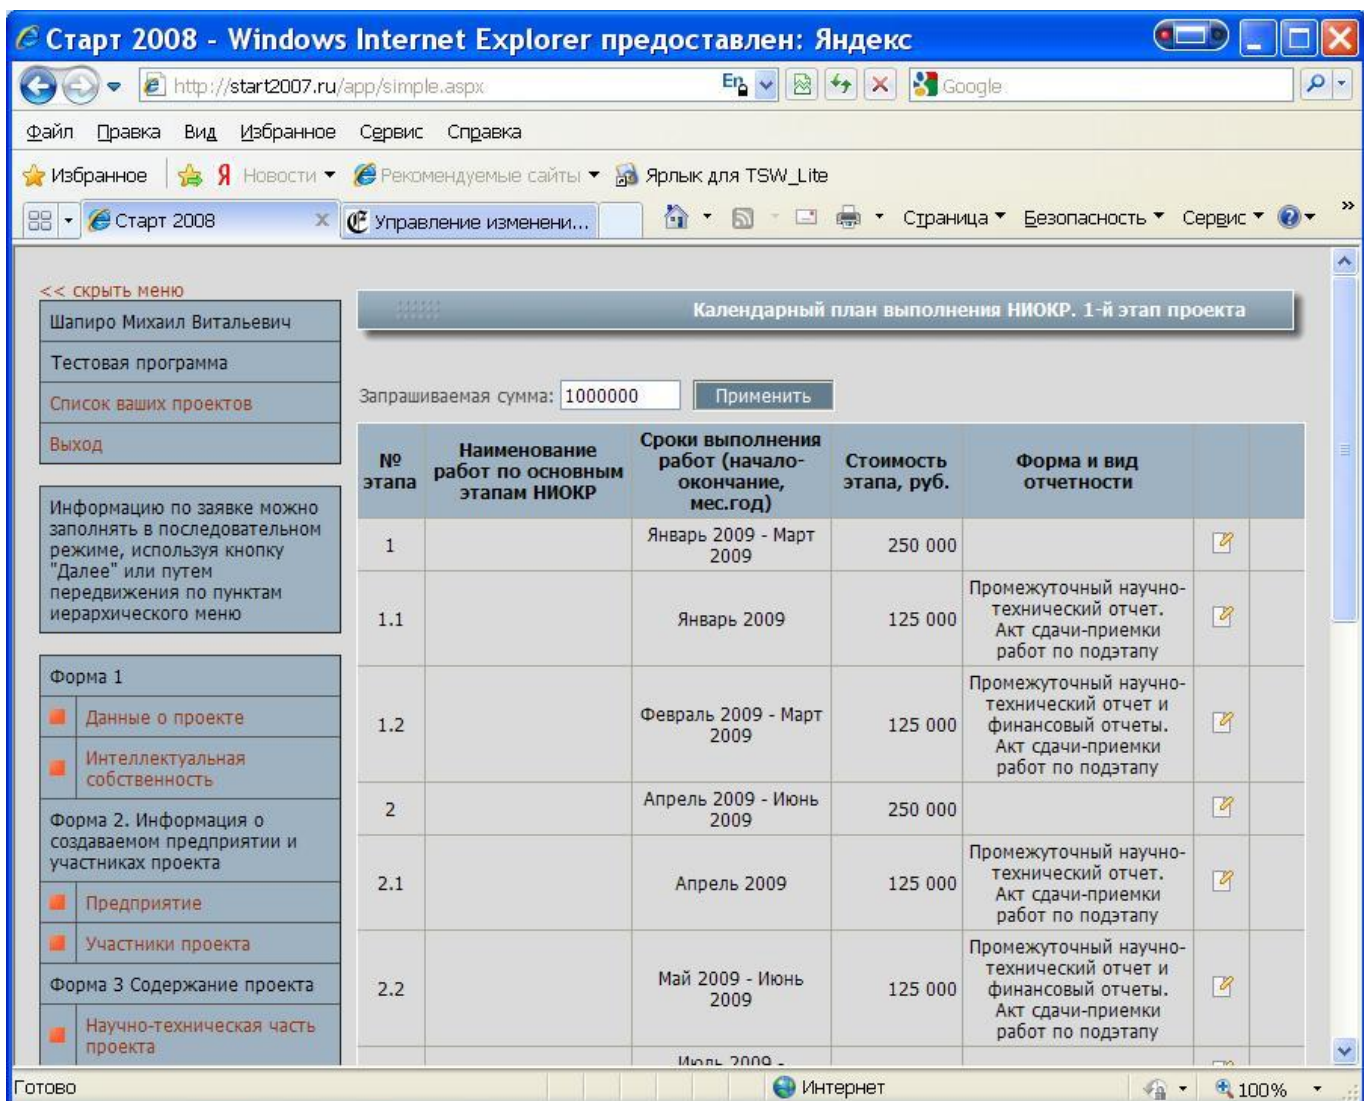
Старт 2008 - Windows Internet Explorer предоставлен: Яндекс

http://start2007.ru/app/simple.aspx

Google

Файл Правка Вид Избранное Сервис Справка

Избранное Я Новости Рекомендуемые сайты Ярлык для TSW_Lite

Старт 2008 Управление изменени...

Страница Безопасность Сервис

<< скрыть меню

Шапиро Михаил Витальевич

Тестовая программа

Список ваших проектов

Выход

Информацию по заявке можно заполнять в последовательном режиме, используя кнопку "Далее" или путем передвижения по пунктам иерархического меню

Форма 1

Данные о проекте

Интеллектуальная собственность

Форма 2. Информация о создаваемом предприятии и участниках проекта

Предприятие

Участники проекта

Форма 3 Содержание проекта

Научно-техническая часть проекта

Календарный план выполнения НИОКР. 1-й этап проекта

Запрашиваемая сумма: 1000000 Применить

| № этапа | Наименование работ по основным этапам НИОКР | Сроки выполнения работ (начало-окончание, мес.год) | Стоимость этапа, руб. | Форма и вид отчетности | | |
|---|---|---|---|---|---|---|
| 1 | | Январь 2009 - Март 2009 | 250 000 | | | |
| 1.1 | | Январь 2009 | 125 000 | Промежуточный научно-технический отчет. Акт сдачи-приемки работ по подэтапу | | |
| 1.2 | | Февраль 2009 - Март 2009 | 125 000 | Промежуточный научно-технический отчет и финансовый отчеты. Акт сдачи-приемки работ по подэтапу | | |
| 2 | | Апрель 2009 - Июнь 2009 | 250 000 | | | |
| 2.1 | | Апрель 2009 | 125 000 | Промежуточный научно-технический отчет. Акт сдачи-приемки работ по подэтапу | | |
| 2.2 | | Май 2009 - Июнь 2009 | 125 000 | Промежуточный научно-технический отчет и финансовый отчеты. Акт сдачи-приемки работ по подэтапу | | |
| | | Июль 2009 - | | | | |

Готово Интернет 100%